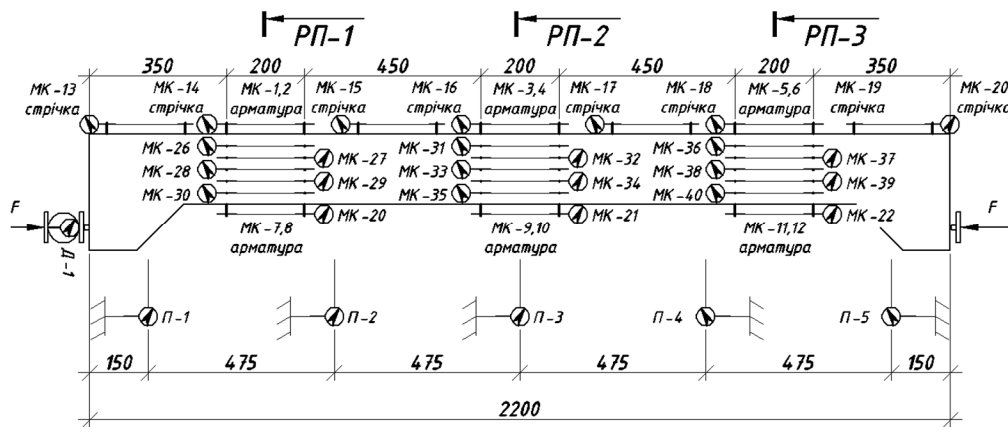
РП-1
РП-2
РП-3

350
200
450
200
450
200
350

МК-13
стрічка
МК-14
стрічка
МК-1,2
арматура
МК-15
стрічка
МК-16
стрічка
МК-3,4
арматура
МК-17
стрічка
МК-18
стрічка
МК-5,6
арматура
МК-19
стрічка
МК-20
стрічка

МК-26
МК-28
МК-30
МК-27
МК-29
МК-20
МК-31
МК-33
МК-35
МК-32
МК-34
МК-21
МК-36
МК-38
МК-40
МК-37
МК-39
МК-22

F
F
Д-1

МК-7,8
арматура
МК-9,10
арматура
МК-11,12
арматура

П-1
П-2
П-3
П-4
П-5

150
475
475
475
475
150

2200